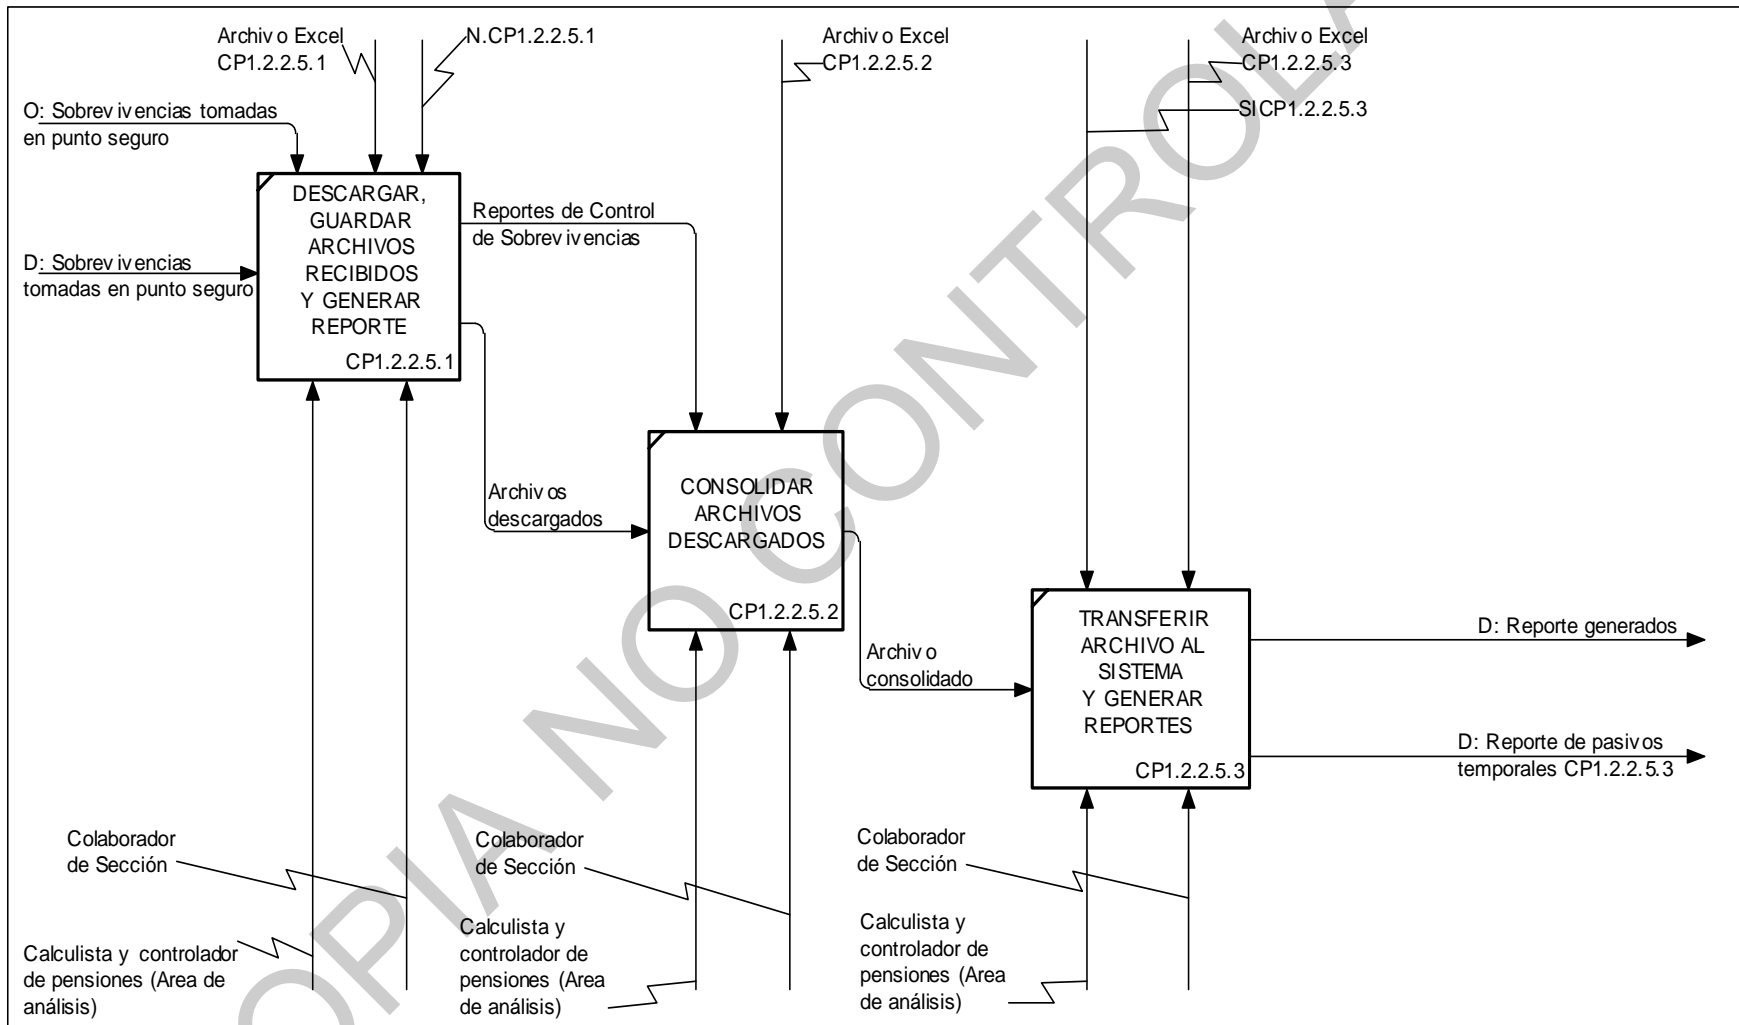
Archiv o Excel CP1.2.2.5.1

N.CP1.2.2.5.1

Archiv o Excel CP1.2.2.5.2

Archiv o Excel CP1.2.2.5.3

SICP1.2.2.5.3

O: Sobrev iv encias tomadas en punto seguro

D: Sobrev iv encias tomadas en punto seguro

DESCARGAR, GUARDAR ARCHIVOS RECIBIDOS Y GENERAR REPORTE

CP1.2.2.5.1

Reportes de Control de Sobrev iv encias

Archiv os descargados

CONSOLIDAR ARCHIVOS DESCARGADOS

CP1.2.2.5.2

Archiv o consolidado

TRANSFERIR ARCHIVO AL SISTEMA Y GENERAR REPORTES

CP1.2.2.5.3

D: Reporte generados

D: Reporte de pasiv os temporales CP1.2.2.5.3

Colaborador de Sección

Calculista y controlador de pensiones (Area de análisis)

Colaborador de Sección

Calculista y controlador de pensiones (Area de análisis)

Colaborador de Sección

Calculista y controlador de pensiones (Area de análisis)

COPIA NO CONTROLADA